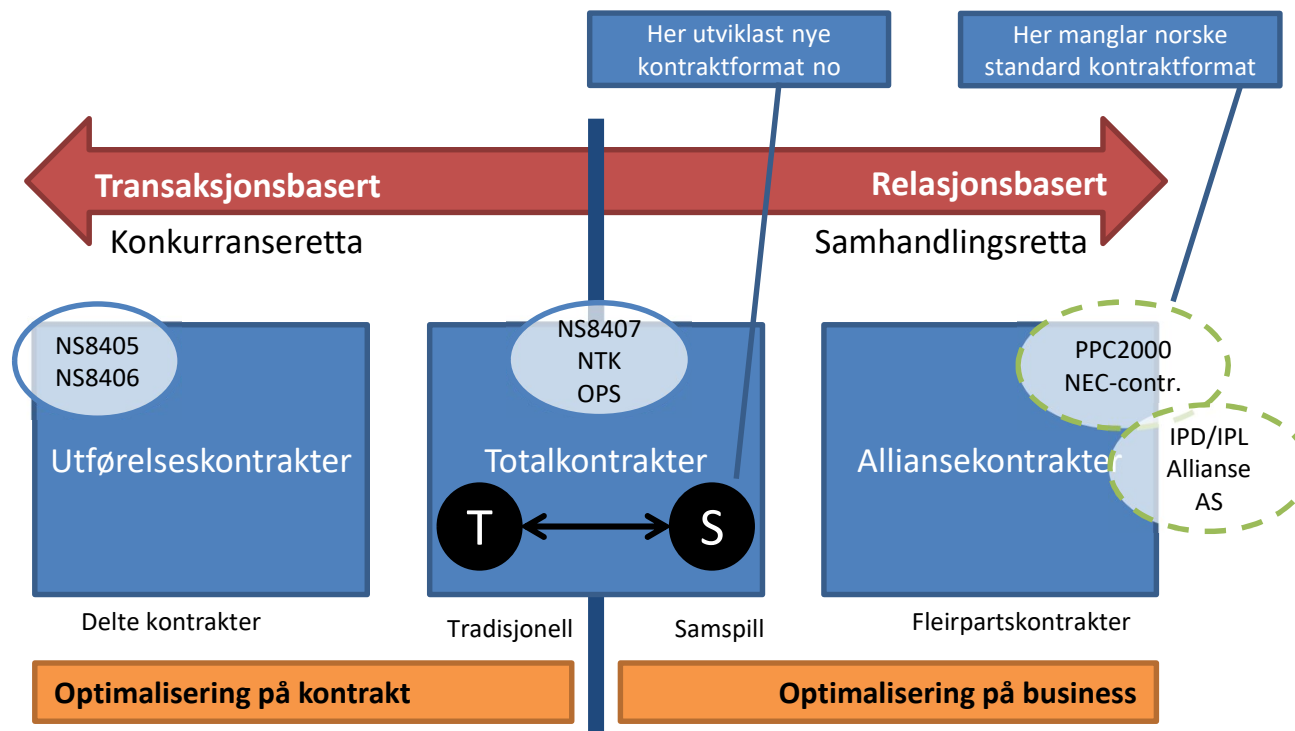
Her utviklast nye kontraktformat no

Her manglar norske standard kontraktformat

Transaksjonsbasert

Relasjonsbasert

Konkurranseretta

Samhandlingsretta

NS8405
NS8406

Utførelseskontrakter

NS8407
NTK
OPS

Totalkontrakter

T

S

PPC2000
NEC-contr.

IPD/IPL
Allianse
AS

Alliansekontrakter

Delte kontrakter

Tradisjonell

Samspill

Fleirpartskontrakter

Optimalisering på kontrakt

Optimalisering på business